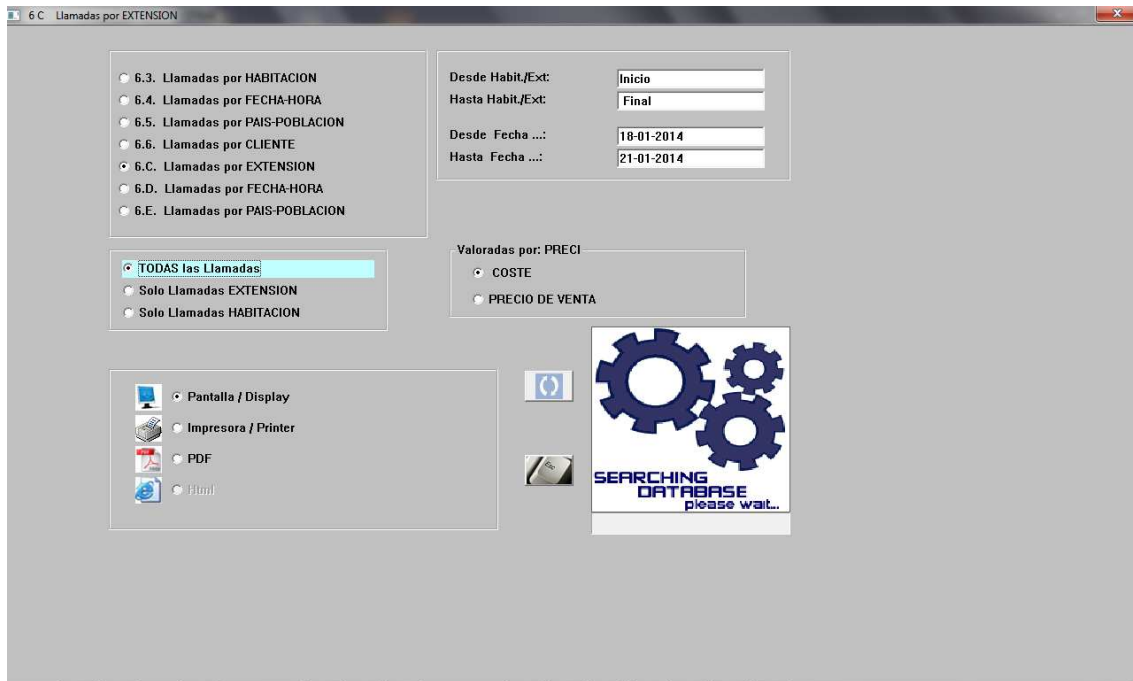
6 C Llamadas por EXTENSION

6.3. Llamadas por HABITACION
6.4. Llamadas por FECHA-HORA
6.5. Llamadas por PAIS-POBLACION
6.6. Llamadas por CLIENTE
6.C. Llamadas por EXTENSION
6.D. Llamadas por FECHA-HORA
6.E. Llamadas por PAIS-POBLACION

Desde Habit./Ext: Inicio
Hasta Habit./Ext: Final
Desde Fecha ...: 18-01-2014
Hasta Fecha ...: 21-01-2014

TODAS las Llamadas
Solo Llamadas EXTENSION
Solo Llamadas HABITACION

Valoradas por: PRECI
COSTE
PRECIO DE VENTA

Pantalla / Display
Impresora / Printer
PDF
Html

SEARCHING
DATABASE
please wait...